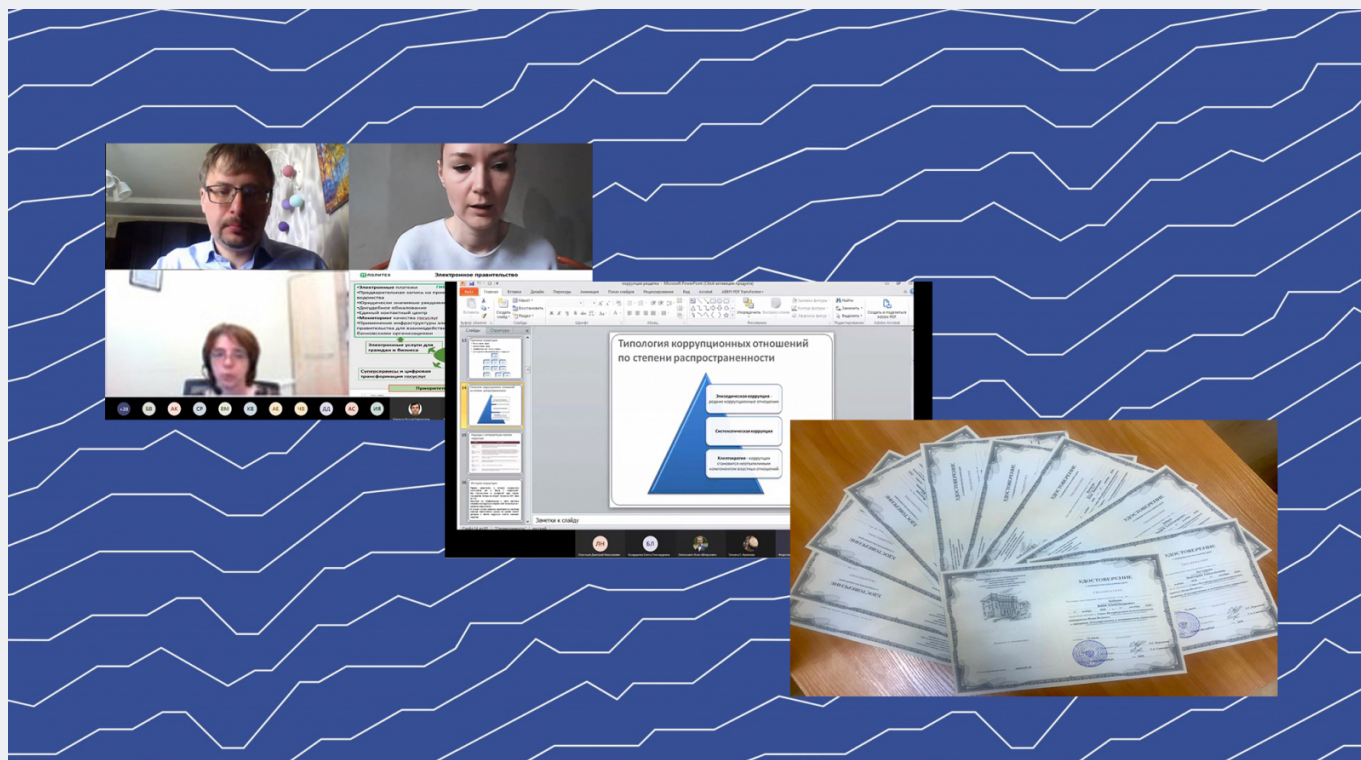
Политех

Электронное правительство

•Электронные платежи
•Предварительная запись на прием
•Юридически значимые уведомления
•Звездобное обслуживание
•Единый контактный центр
•Мониторинг качества госуслуг

Электронные услуги для граждан и бизнеса

Суперсервисы и цифровая трансформация госуслуг

Приоритеты

коррупция раздатки - Microsoft PowerPoint

Файл Главная Вставка Дизайн Переходы Анимация Показ слайдов Рецензирование Вид

Слайды Структура

Типология коррупционных отношений по степени распространенности

Эпизодическая коррупция - редкие коррупционные отношения

Систематическая коррупция

Клептократия - коррупция становится неотъемлемым элементом властных отношений

Заметки к слайду

УДОСТОВЕРЕНИЕ

УДОСТОВЕРЕНИЕ

УДОСТОВЕРЕНИЕ

УДОСТОВЕРЕНИЕ